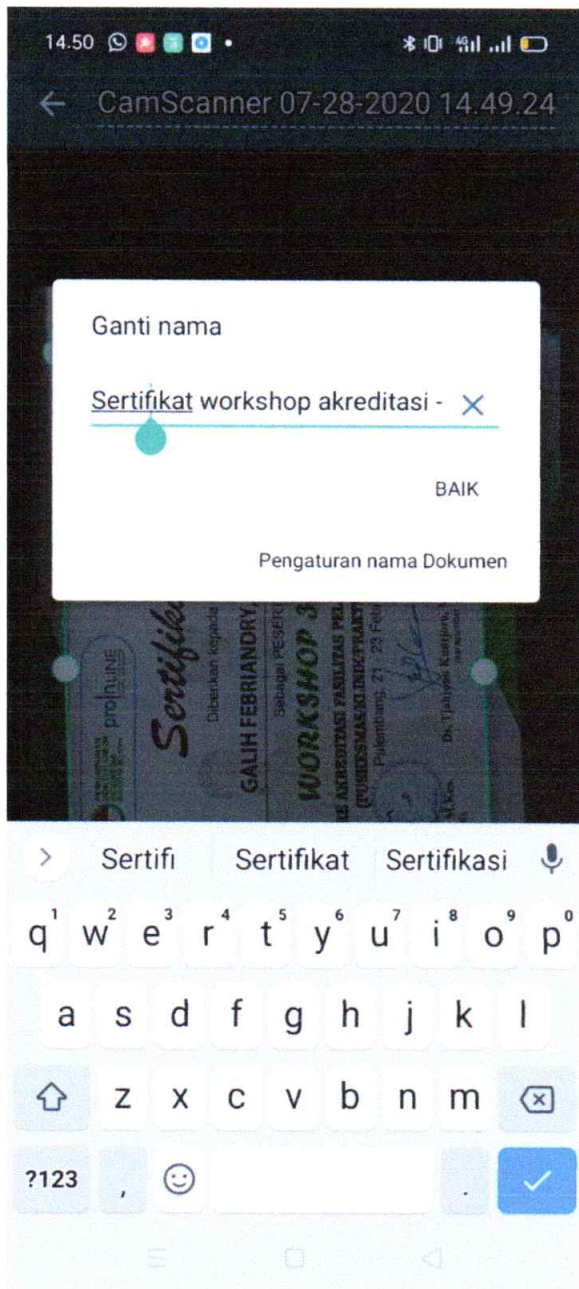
14.50

CamScanner 07-28-2020 14.49.24

Ganti nama

Sertifikat workshop akreditasi -

BAIK

Pengaturan nama Dokumen

Sertifikat
Diberikan kepada
GALIH FEBRIANDRY,
Sebagai PESERTA
WORKSHOP
AKREDITASI FASILITAS
(PUSKESMAS/KLINIK/PRAKTIK
Palembang, 21 - 23 Feb
Dr. Tjahjono Kuntjoro,

Sertifi | Sertifikat | Sertifikasi

q w e r t y u i o p
1 2 3 4 5 6 7 8 9 0
a s d f g h j k l
z x c v b n m
?123 , .